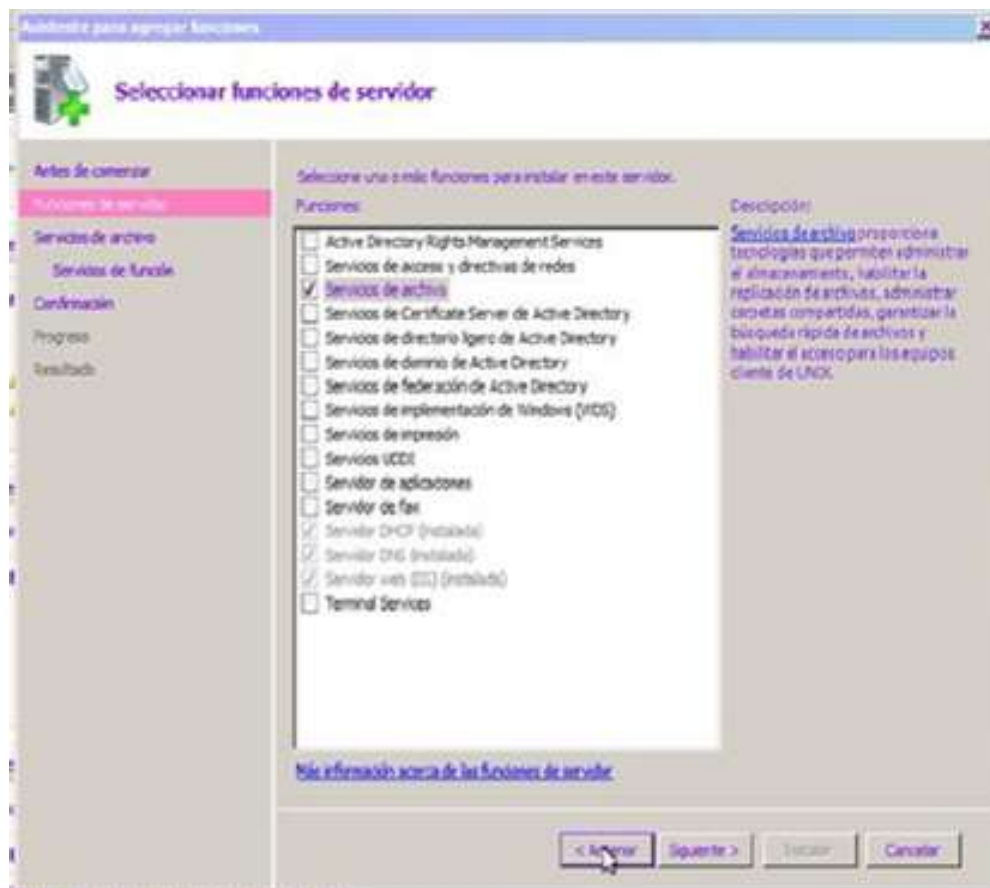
Asistente para agregar funciones

Seleccionar funciones de servidor

Antes de comenzar
Funciones de servidor
Servicios de archivo
Servicios de función
Confirmación
Progreso
Resultado

Seleccione una o más funciones para instalar en este servidor.

Funciones:

Active Directory Rights Management Services
Servicios de acceso y directivas de redes
Servicios de archivo
Servicios de Certificate Server de Active Directory
Servicios de directorio ligero de Active Directory
Servicios de dominio de Active Directory
Servicios de federación de Active Directory
Servicios de implementación de Windows (WDS)
Servicios de impresión
Servicios UDDI
Servidor de aplicaciones
Servidor de fax
Servidor DHCP (instalado)
Servidor DNS (instalado)
Servidor web (IIS) (instalado)
Terminal Services

Descripción:
Servicios de archivo proporciona tecnologías que permiten administrar el almacenamiento, habilitar la replicación de archivos, administrar carpetas compartidas, garantizar la búsqueda rápida de archivos y habilitar el acceso para los equipos cliente de UNIX.

Más información acerca de las funciones de servidor

< Anterior | Siguiente > | Instalar | Cancelar